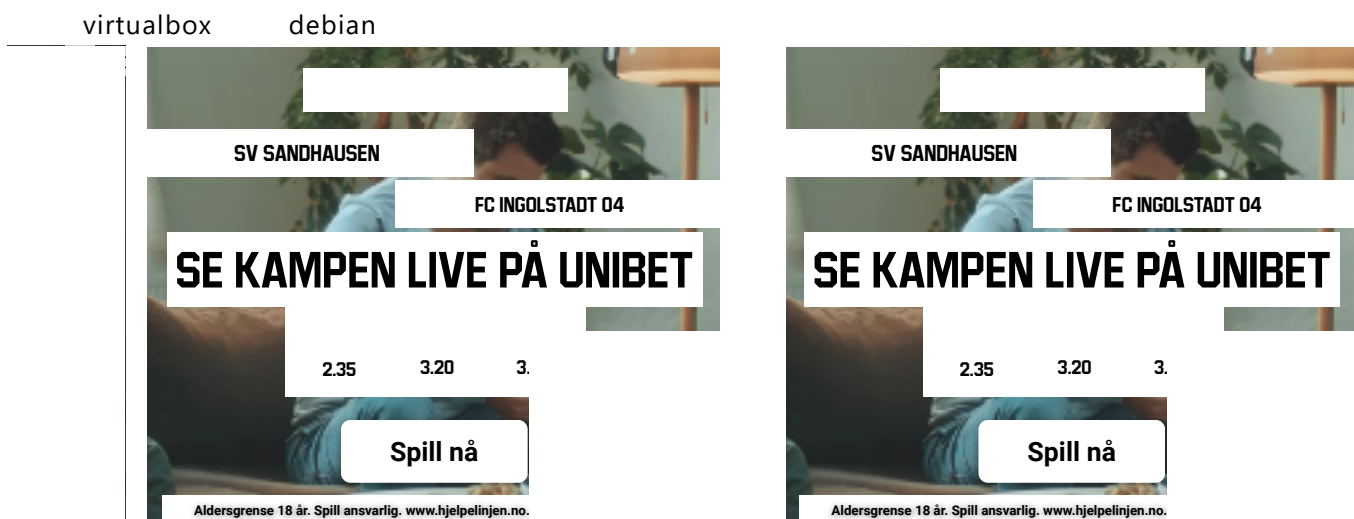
virtualbox debian

SV SANDHAUSEN
FC INGOLSTADT 04
SE KAMPEN LIVE PÅ UNIBET
2.35 3.20 3.
Spill nå
Aldersgrense 18 år. Spill ansvarlig. www.hjelpelinjen.no.

SV SANDHAUSEN
FC INGOLSTADT 04
SE KAMPEN LIVE PÅ UNIBET
2.35 3.20 3.
Spill nå
Aldersgrense 18 år. Spill ansvarlig. www.hjelpelinjen.no.